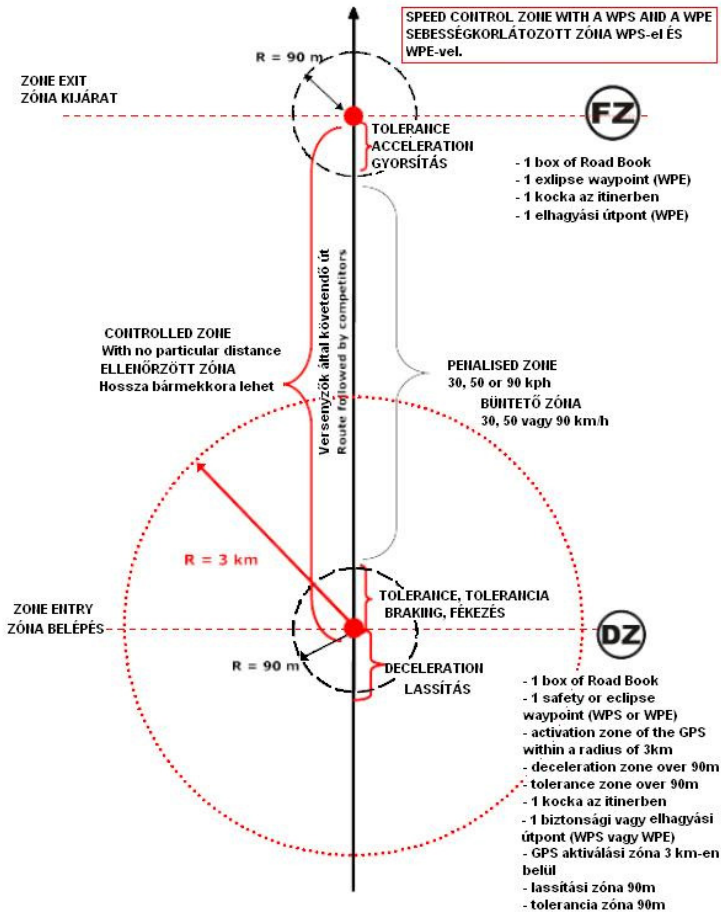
SPEED CONTROL ZONE WITH A WPS AND A WPE
SEBESSÉGKORLÁTOZOTT ZÓNA WPS-el ÉS WPE-vel.

R = 90 m

ZONE EXIT
ZÓNA KIJÁRAT

FZ

TOLERANCE
ACCELERATION
GYORSÍTÁS

- 1 box of Road Book
- 1 exlipse waypoint (WPE)
- 1 kocka az itinerben
- 1 elhagyási útpont (WPE)

Versenyzők által követendő út
Route followed by competitors

CONTROLLED ZONE
With no particular distance
ELLENŐRZÖTT ZÓNA
Hossza bármekkora lehet

PENALISED ZONE
30, 50 or 90 kph
BÜNTETŐ ZÓNA
30, 50 vagy 90 km/h

R = 3 km

ZONE ENTRY
ZÓNA BELÉPÉS

TOLERANCE, TOLERANCIA
BRAKING, FÉKEZÉS

DZ

R = 90 m

DECELERATION
LASSÍTÁS

- 1 box of Road Book
- 1 safety or eclipse waypoint (WPS or WPE)
- activation zone of the GPS within a radius of 3km
- deceleration zone over 90m
- tolerance zone over 90m
- 1 kocka az itinerben
- 1 biztonsági vagy elhagyási útpont (WPS vagy WPE)
- GPS aktiválási zóna 3 km-en belül
- lassítási zóna 90m
- tolerancia zóna 90m